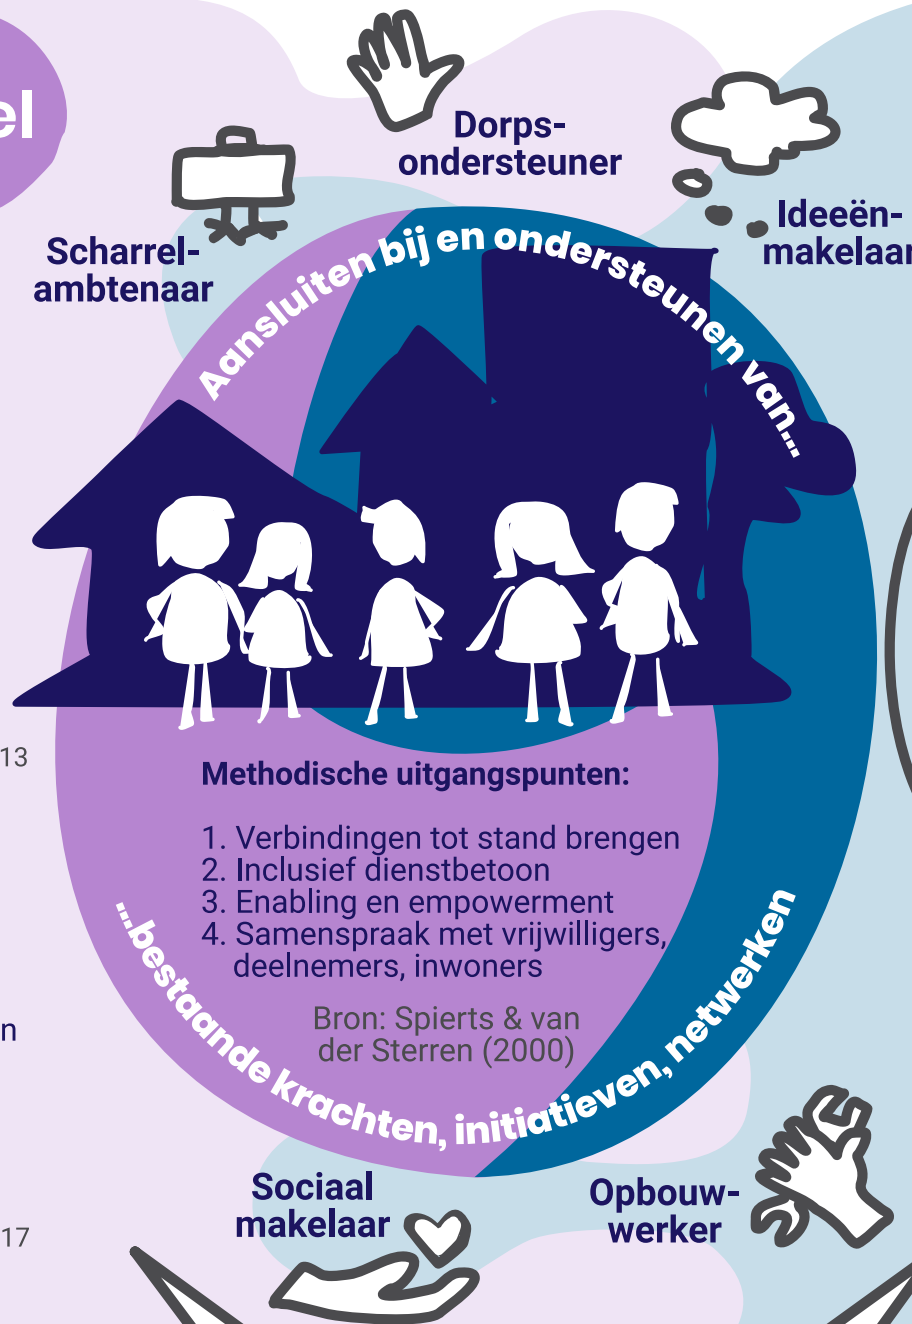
el

Dorps-ondersteuner

Ideeën-makelaar

Scharrel-ambtenaar

Aansluiten bij en ondersteunen van...

13

Methodische uitgangspunten:

1. Verbindingen tot stand brengen
2. Inclusief dienstbetoon
3. Enabling en empowerment
4. Samenspraak met vrijwilligers, deelnemers, inwoners

Bron: Spierts & van der Sterren (2000)

...bestaande krachten, initiatieven, netwerken

n

Sociaal makelaar

Opbouw-werker

17